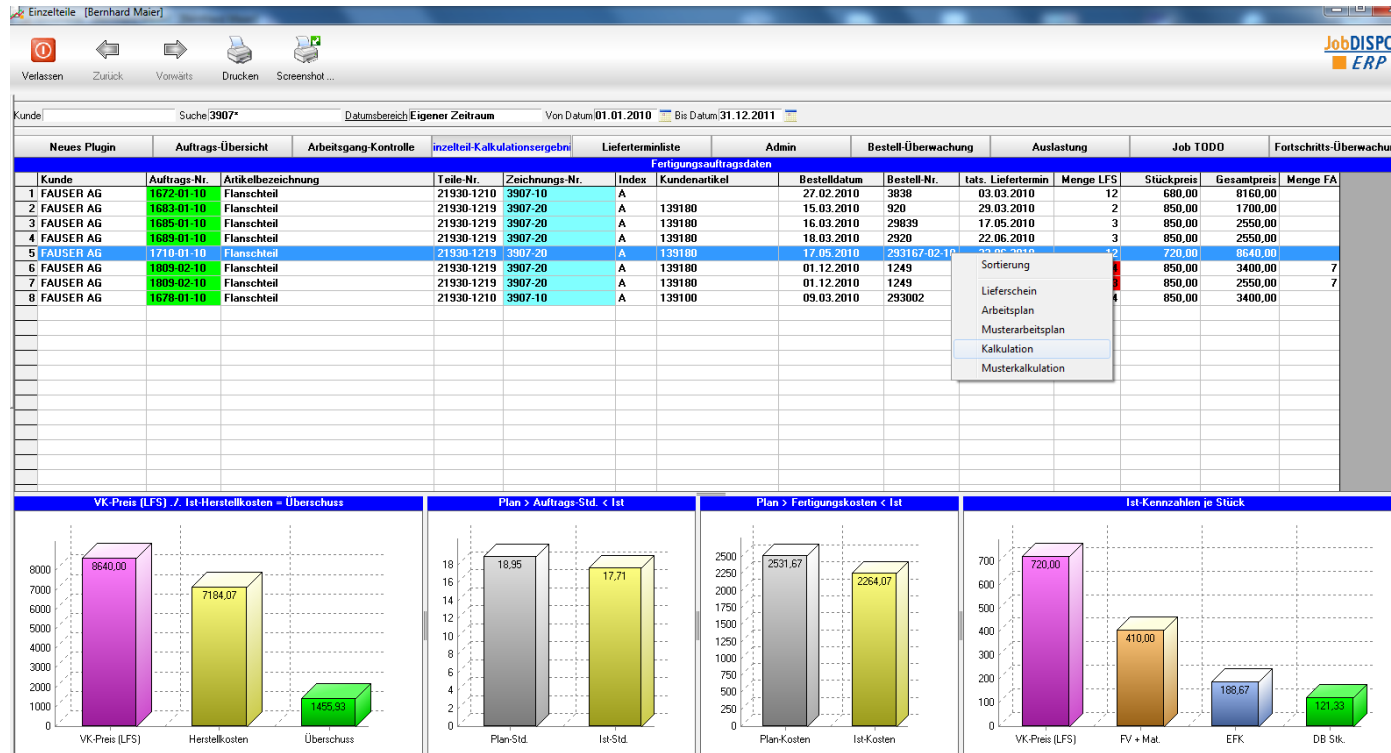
Einzelteile [Bernhard Maier]

Verlassen Zurück Vorwärts Drucken Screenshot ...

JobDISPO ERP

Kunde Suche 3907* Datumsbereich Eigener Zeitraum Von Datum 01.01.2010 Bis Datum 31.12.2011

Neues Plugin | Auftrags-Übersicht | Arbeitsgang-Kontrolle | inzelteil-Kalkulationsergebni | Lieferterminliste | Admin | Bestell-Überwachung | Auslastung | Job TODO | Fortschritts-Überwachu

Fertigungsauftragsdaten

| | Kunde | Auftrags-Nr. | Artikelbezeichnung | Teile-Nr. | Zeichnungs-Nr. | Index | Kundenartikel | Bestelldatum | Bestell-Nr. | tats. Liefertermin | Menge LFS | Stückpreis | Gesamtpreis | Menge FA |
|---|---|---|---|---|---|---|---|---|---|---|---|---|---|---|
| 1 | FAUSER AG | 1672-01-10 | Flanschteil | 21930-1210 | 3907-10 | A | | 27.02.2010 | 3838 | 03.03.2010 | 12 | 680,00 | 8160,00 | |
| 2 | FAUSER AG | 1683-01-10 | Flanschteil | 21930-1219 | 3907-20 | A | 139180 | 15.03.2010 | 920 | 29.03.2010 | 2 | 850,00 | 1700,00 | |
| 3 | FAUSER AG | 1685-01-10 | Flanschteil | 21930-1219 | 3907-20 | A | 139180 | 16.03.2010 | 29839 | 17.05.2010 | 3 | 850,00 | 2550,00 | |
| 4 | FAUSER AG | 1689-01-10 | Flanschteil | 21930-1219 | 3907-20 | A | 139180 | 18.03.2010 | 2920 | 22.06.2010 | 3 | 850,00 | 2550,00 | |
| 5 | FAUSER AG | 1710-01-10 | Flanschteil | 21930-1219 | 3907-20 | A | 139180 | 17.05.2010 | 293167-02-10 | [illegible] | 12 | 720,00 | 8640,00 | |
| 6 | FAUSER AG | 1809-02-10 | Flanschteil | 21930-1219 | 3907-20 | A | 139180 | 01.12.2010 | 1249 | | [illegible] | 850,00 | 3400,00 | 7 |
| 7 | FAUSER AG | 1809-02-10 | Flanschteil | 21930-1219 | 3907-20 | A | 139180 | 01.12.2010 | 1249 | | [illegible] | 850,00 | 2550,00 | 7 |
| 8 | FAUSER AG | 1678-01-10 | Flanschteil | 21930-1210 | 3907-10 | A | 139100 | 09.03.2010 | 293002 | | 4 | 850,00 | 3400,00 | |

Sortierung
Lieferschein
Arbeitsplan
Musterarbeitsplan
Kalkulation
Musterkalkulation

VK-Preis (LFS) ./. Ist-Herstellkosten = Überschuss
8000 7000 6000 5000 4000 3000 2000 1000 0
8640,00 7184,07 1455,93
VK-Preis (LFS) Herstellkosten Überschuss

Plan > Auftrags-Std. < Ist
18 16 14 12 10 8 6 4 2 0
18,95 17,71
Plan-Std. Ist-Std.

Plan > Fertigungskosten < Ist
2500 2250 2000 1750 1500 1250 1000 750 500 250 0
2531,67 2264,07
Plan-Kosten Ist-Kosten

Ist-Kennzahlen je Stück
700 600 500 400 300 200 100 0
720,00 410,00 188,67 121,33
VK-Preis (LFS) FV + Mat. EFK DB Stk.